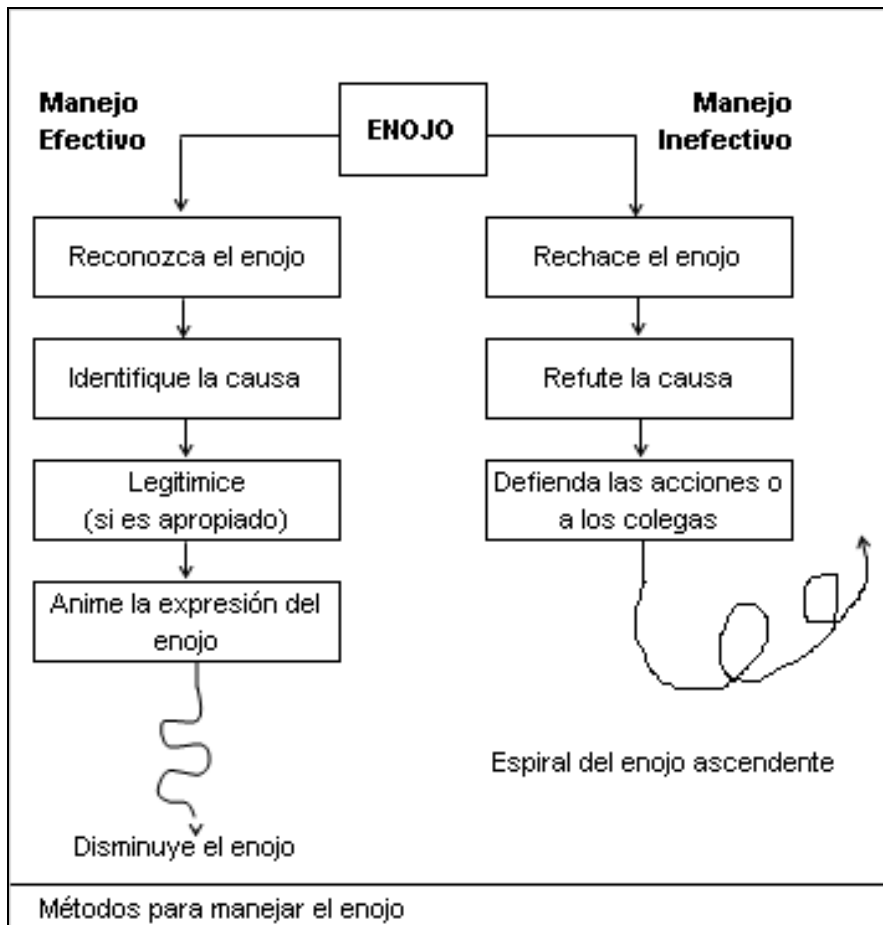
Manejo Efectivo

ENOJO

Manejo Inefectivo

Reconozca el enojo

Identifique la causa

Legitimice (si es apropiado)

Anime la expresión del enojo

Disminuye el enojo

Rechace el enojo

Refute la causa

Defienda las acciones o a los colegas

Espiral del enojo ascendente

Métodos para manejar el enojo